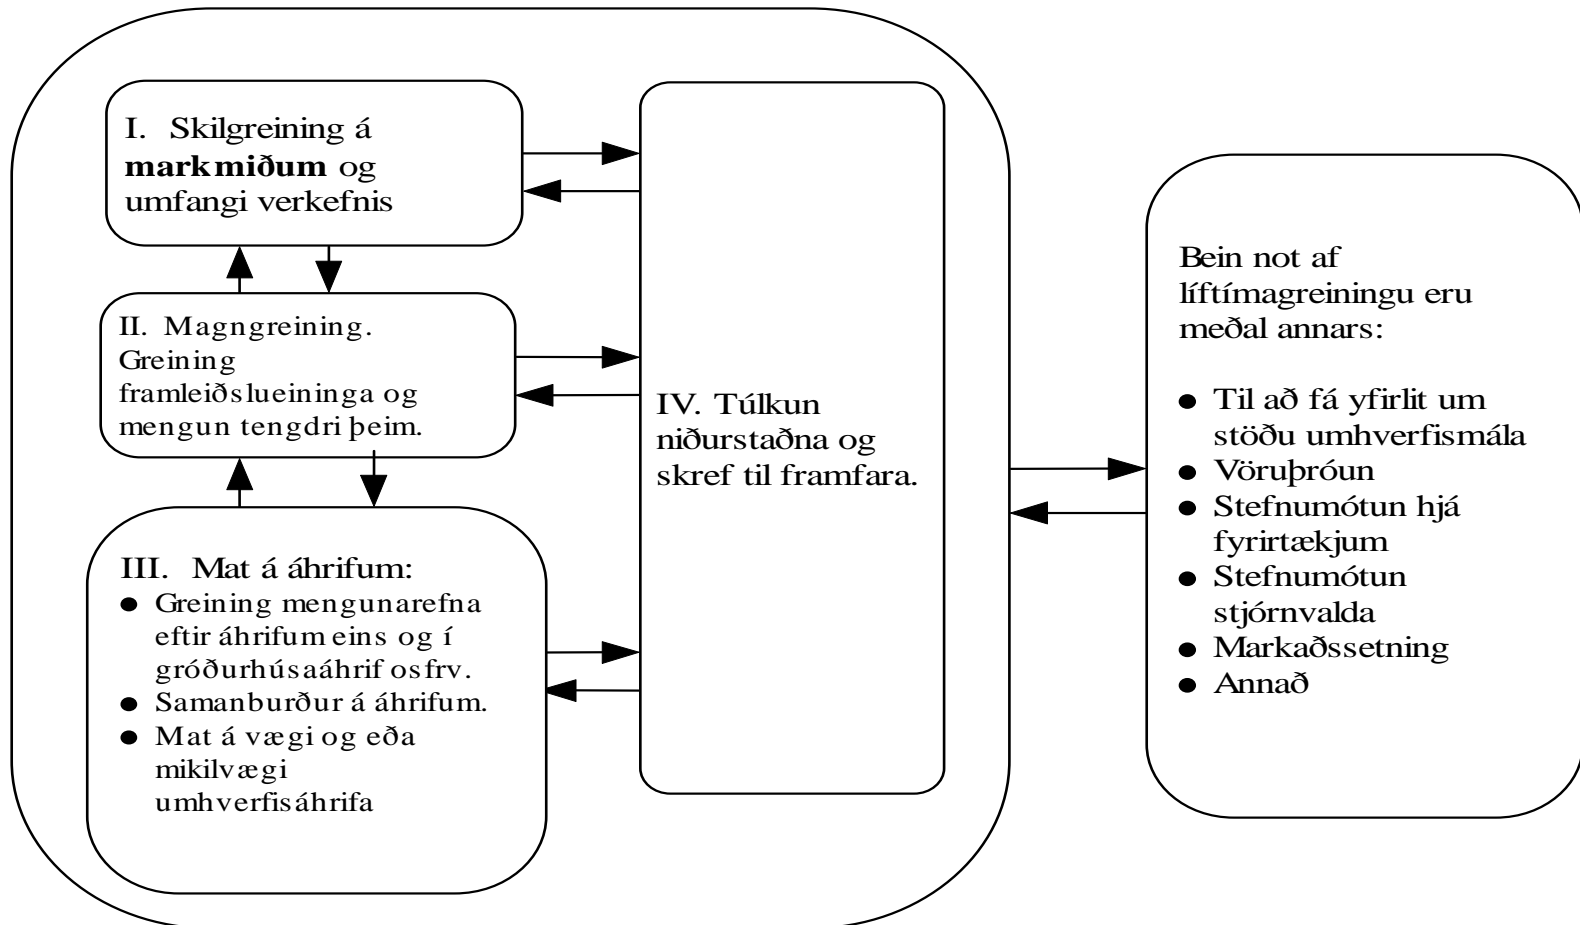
I. Skilgreining á **markmiðum** og umfangi verkefnis

II. Magngreining. Greining framleiðslueininga og mengun tengdri þeim.

III. Mat á áhrifum:
- Greining mengunarefna eftir áhrifum eins og í gróðurhúsaáhrif osfrv.
- Samanburður á áhrifum.
- Mat á vægi og eða mikilvægi umhverfisáhrifa

IV. Túlkun niðurstaðna og skref til framfara.

Bein not af líftímagreiningu eru meðal annars:

- Til að fá yfirlit um stöðu umhverfismála
- Vöruþróun
- Stefnumótun hjá fyrirtækjum
- Stefnumótun stjórnvalda
- Markaðssetning
- Annað